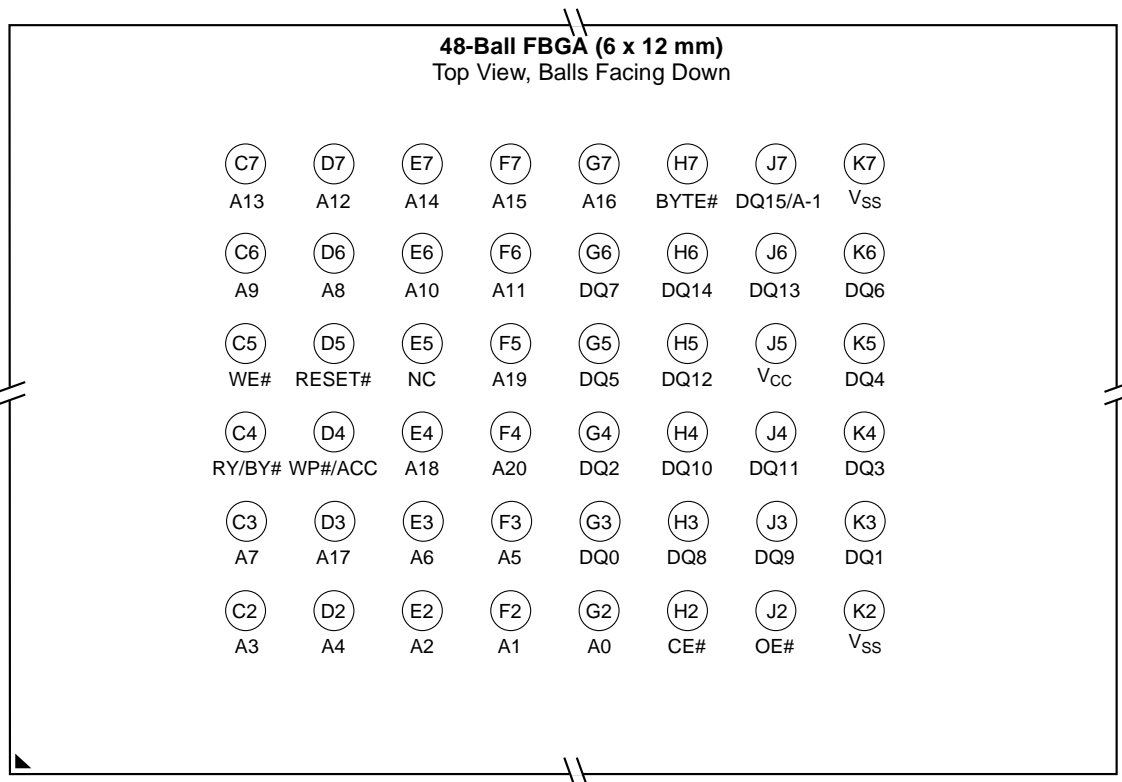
48-Ball FBGA (6 x 12 mm)
Top View, Balls Facing Down

C7 A13 D7 A12 E7 A14 F7 A15 G7 A16 H7 BYTE# J7 DQ15/A-1 K7 $V_{SS}$

C6 A9 D6 A8 E6 A10 F6 A11 G6 DQ7 H6 DQ14 J6 DQ13 K6 DQ6

C5 WE# D5 RESET# E5 NC F5 A19 G5 DQ5 H5 DQ12 J5 $V_{CC}$ K5 DQ4

C4 RY/BY# D4 WP#/ACC E4 A18 F4 A20 G4 DQ2 H4 DQ10 J4 DQ11 K4 DQ3

C3 A7 D3 A17 E3 A6 F3 A5 G3 DQ0 H3 DQ8 J3 DQ9 K3 DQ1

C2 A3 D2 A4 E2 A2 F2 A1 G2 A0 H2 CE# J2 OE# K2 $V_{SS}$